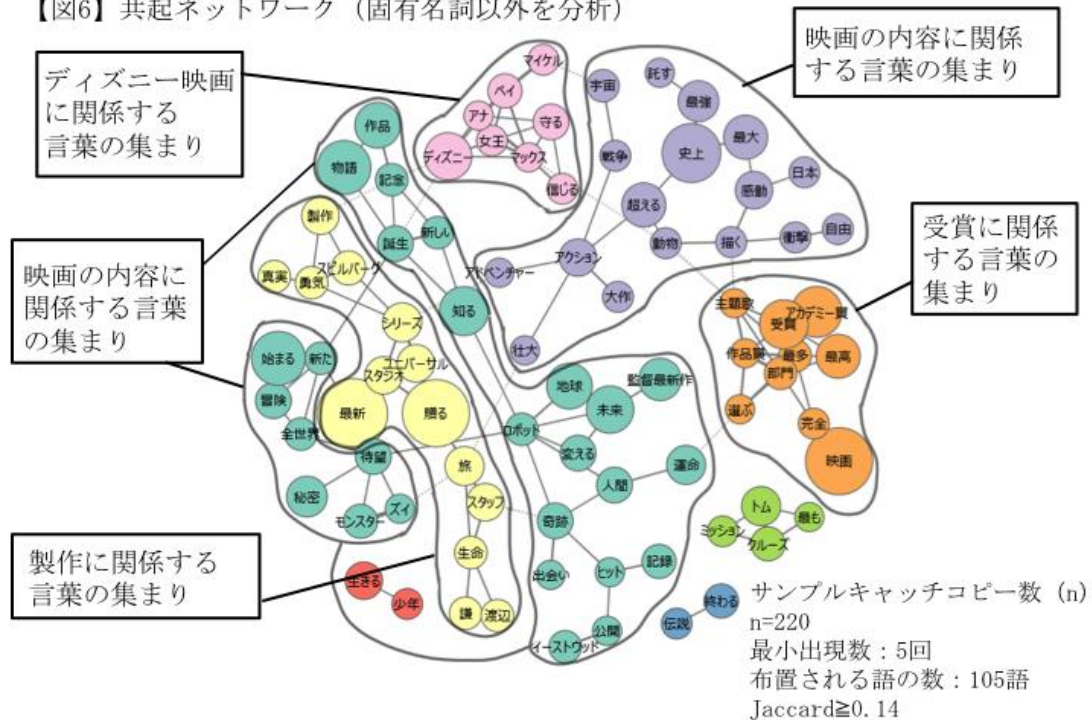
【図6】共起ネットワーク（固有名詞以外を分析）

ディズニー映画に関係する言葉の集まり

映画の内容に関係する言葉の集まり

映画の内容に関係する言葉の集まり

受賞に関係する言葉の集まり

製作に関係する言葉の集まり

マイケル
ベイ
アナ
女王
守る
ディズニー
マックス
信じる
宇宙
託す
最強
史上
最大
戦争
感動
日本
超える
動物
描く
衝撃
自由
アクション
アドベンチャー
大作
壮大
作品
物語
記念
誕生
新しい
製作
スピルバーグ
真実
勇気
知る
シリーズ
ユニバーサル
スタジオ
始まる
新た
冒険
最新
贈る
全世界
待望
秘密
ズイ
モンスター
地球
監督最新作
未来
ロボット
変える
運命
人間
旅
スタッフ
奇跡
生命
記録
ヒット
出会い
謙
渡辺
公開
イーストウッド
主題歌
アカデミー賞
受賞
作品賞
最多
最高
部門
選ぶ
完全
映画
トム
最も
ミッション
クルーズ
生きる
少年
伝説
終わる

サンプルキャッチコピー数（n）
n=220
最小出現数：5回
布置される語の数：105語
Jaccard≧0.14